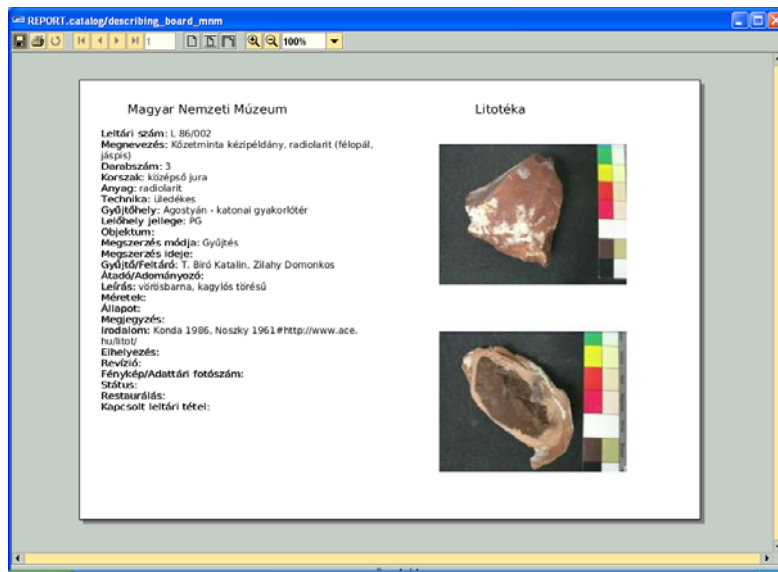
REPORT.catalog/describing_board_mnm

1

100%

Magyar Nemzeti Múzeum

Litotéka

Leltári szám: L 86/002
Megnevezés: Kőzetminta kézipéldány, radiolarit (félopál, jáspis)
Darabszám: 3
Korszak: középső jura
Anyag: radiolarit
Technika: üledékes
Gyűjtőhely: Agostyán - katonai gyakorlótér
Lelőhely jellege: PG
Objektum:
Megszerzés módja: Gyűjtés
Megszerzés ideje:
Gyűjtő/Feltáró: T. Biró Katalin, Zilahy Domonkos
Átadó/Adományozó:
Leírás: vörösbarna, kagylós törésű
Méretek:
Állapot:
Megjegyzés:
Irodalom: Konda 1986, Noszky 1961#http://www.ace.hu/litot/
Elhelyezés:
Revízió:
Fénykép/Adattári fotószám:
Státus:
Restaurálás:
Kapcsolt leltári tétel: